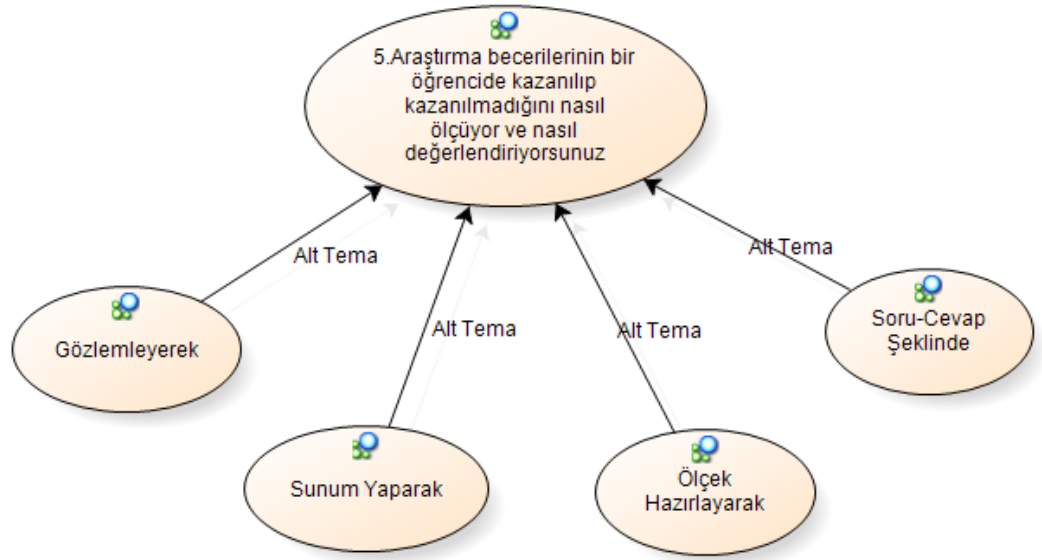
5.Araştırma becerilerinin bir öğrencide kazanılıp kazanılmadığını nasıl ölçüyor ve nasıl değerlendiriyorsunuz

Alt Tema

Alt Tema

Alt Tema

Alt Tema

Gözlemleyerek

Sunum Yaparak

Ölçek Hazırlayarak

Soru-Cevap Şeklinde